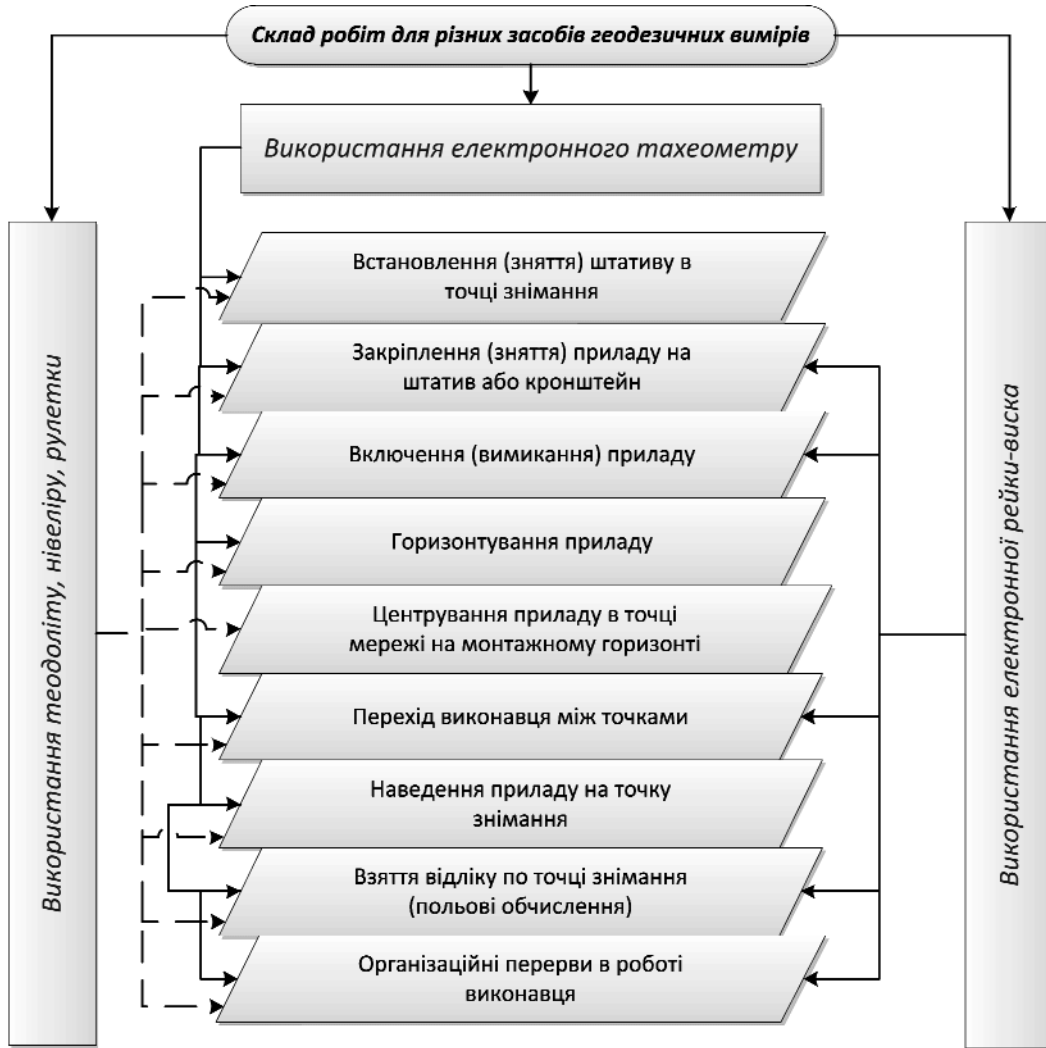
Склад робіт для різних засобів геодезичних вимірів

Використання електронного тахеометру

Використання теодоліту, нівеліру, рулетки

Використання електронної рейки-виска

Встановлення (зняття) штативу в точці знімання

Закріплення (зняття) приладу на штатив або кронштейн

Включення (вимикання) приладу

Горизонтування приладу

Центрування приладу в точці мережі на монтажному горизонті

Перехід виконавця між точками

Наведення приладу на точку знімання

Взяття відліку по точці знімання (польові обчислення)

Організаційні перерви в роботі виконавця